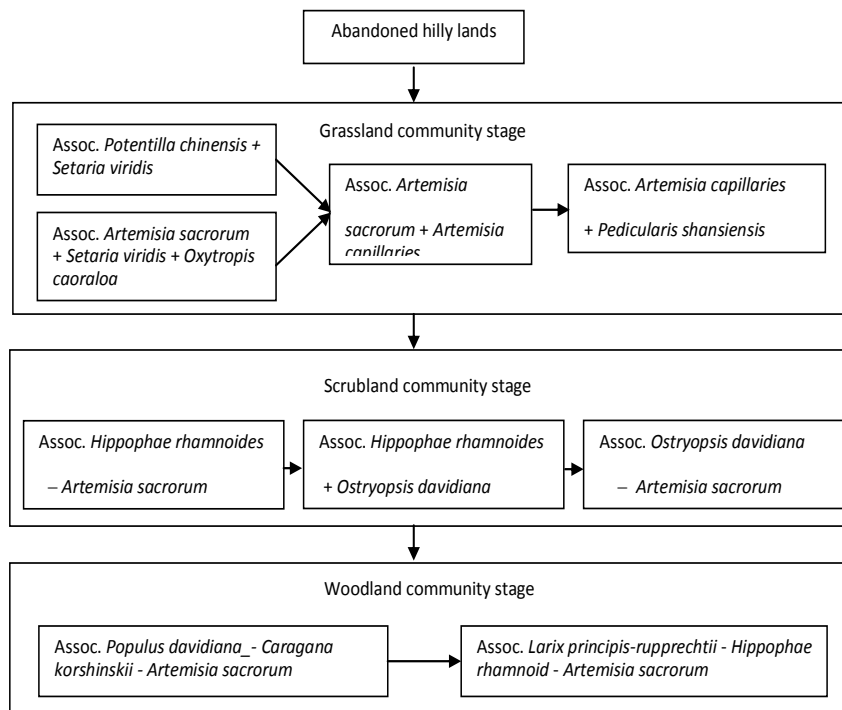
Abandoned hilly lands

Grassland community stage

Assoc. Potentilla chinensis + Setaria viridis

Assoc. Artemisia sacrorum + Setaria viridis + Oxytropis caoraloa

Assoc. Artemisia sacrorum + Artemisia capillaries

Assoc. Artemisia capillaries + Pedicularis shansiensis

Scrubland community stage

Assoc. Hippophae rhamnoides – Artemisia sacrorum

Assoc. Hippophae rhamnoides + Ostryopsis davidiana

Assoc. Ostryopsis davidiana – Artemisia sacrorum

Woodland community stage

Assoc. Populus davidiana_- Caragana korshinskii - Artemisia sacrorum

Assoc. Larix principis-rupprechtii - Hippophae rhamnoid - Artemisia sacrorum